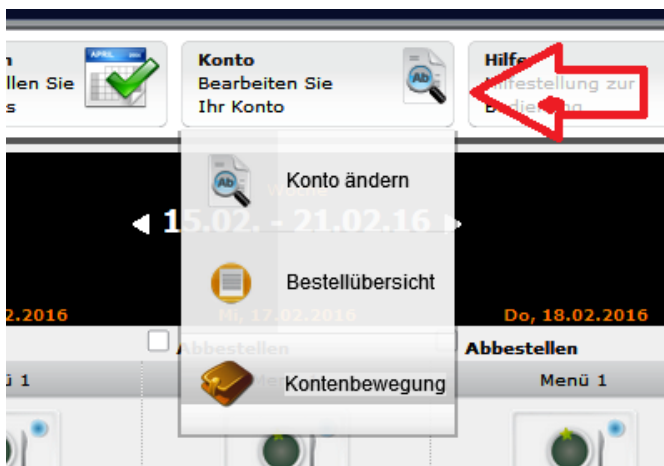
n
llen Sie
s

APRIL

Konto
Bearbeiten Sie
Ihr Konto

Ab

Hilfe
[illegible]festellung zur
B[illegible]

Konto ändern

Bestellübersicht

Kontenbewegung

15.02. - 21.02.16

.2.2016

Mi, 17.02.2016

Do, 18.02.2016

Abbestellen

Abbestellen

nü 1

Menü 1